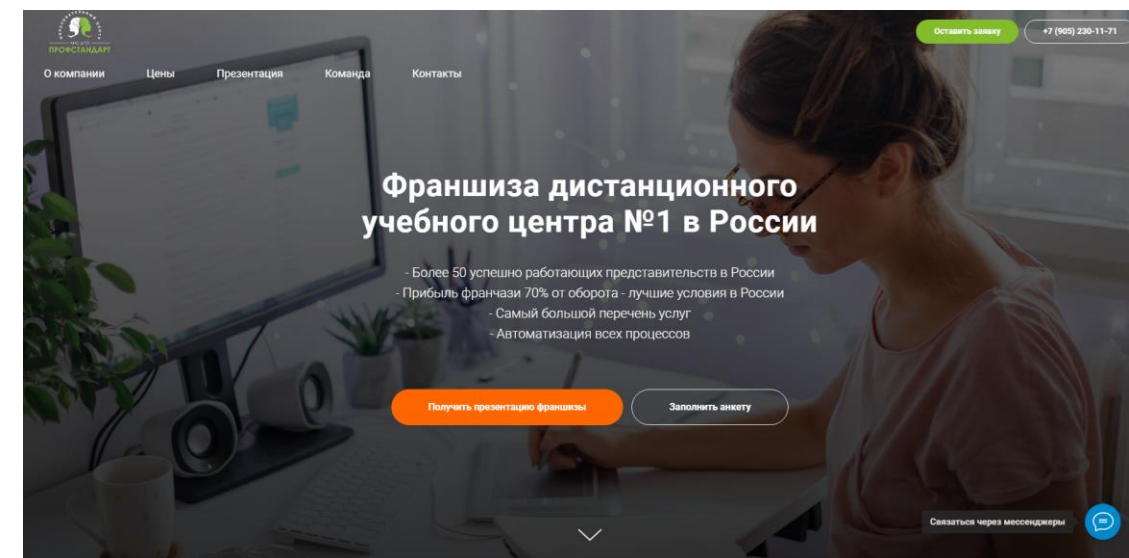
ПРОФСТАНДАРТ

Оставить заявку

+7 (905) 230-11-71

О компании Цены Презентация Команда Контакты

Франшиза дистанционного учебного центра №1 в России

- Более 50 успешно работающих представительств в России
- Прибыль франчази 70% от оборота - лучшие условия в России
- Самый большой перечень услуг
- Автоматизация всех процессов

Получить презентацию франшизы

Заполнить анкету

Связаться через мессенджеры